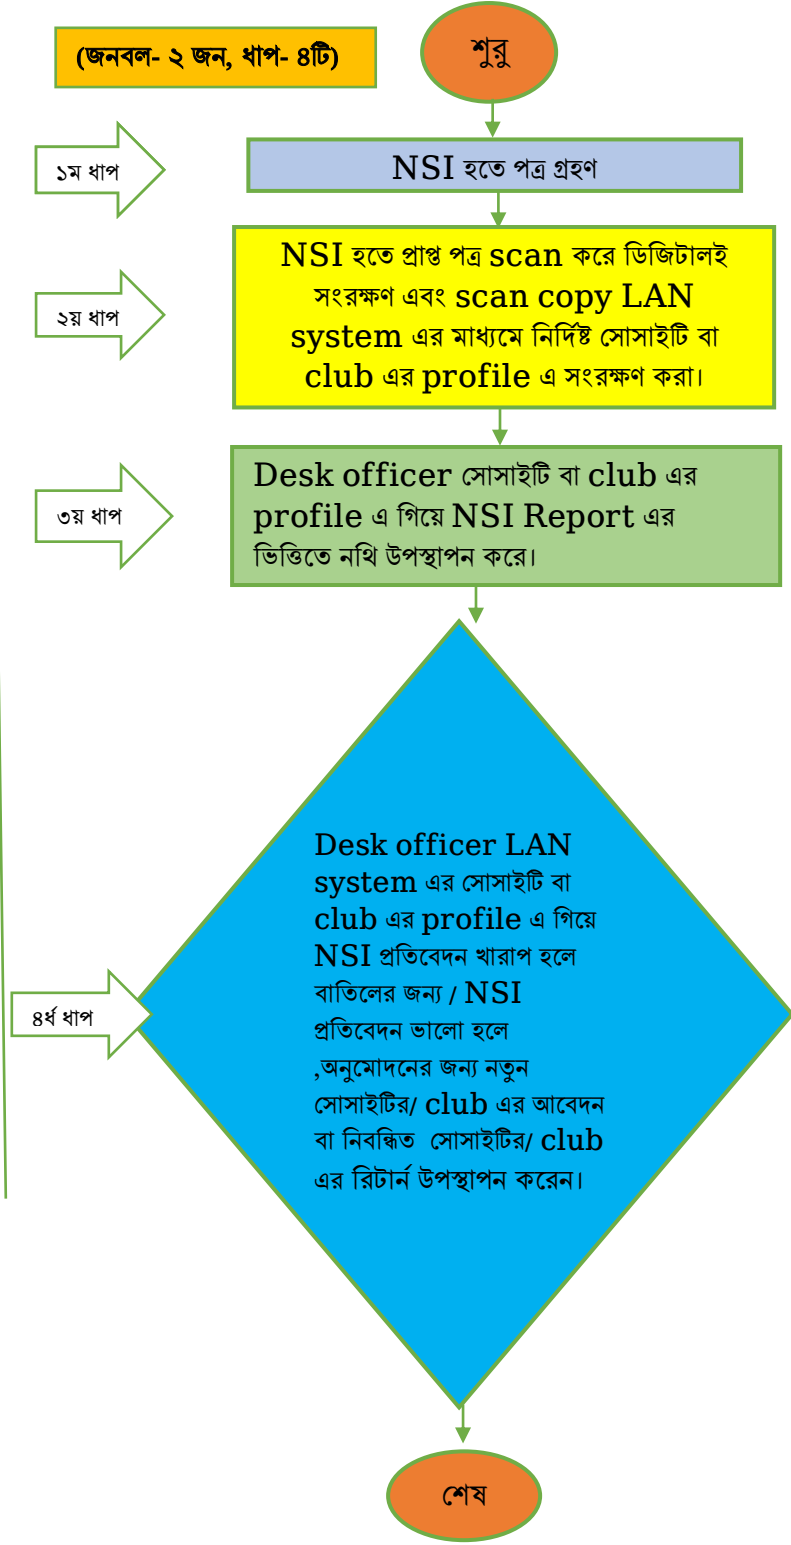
(জনবল- ২ জন, ধাপ- ৪টি)

শুরু

১ম ধাপ

NSI হতে পত্র গ্রহণ

২য় ধাপ

NSI হতে প্রাপ্ত পত্র scan করে ডিজিটালই সংরক্ষণ এবং scan copy LAN system এর মাধ্যমে নির্দিষ্ট সোসাইটি বা club এর profile এ সংরক্ষণ করা।

৩য় ধাপ

Desk officer সোসাইটি বা club এর profile এ গিয়ে NSI Report এর ভিত্তিতে নথি উপস্থাপন করে।

৪র্থ ধাপ

Desk officer LAN system এর সোসাইটি বা club এর profile এ গিয়ে NSI প্রতিবেদন খারাপ হলে বাতিলের জন্য / NSI প্রতিবেদন ভালো হলে ,অনুমোদনের জন্য নতুন সোসাইটির/ club এর আবেদন বা নিবন্ধিত সোসাইটির/ club এর রিটার্ন উপস্থাপন করেন।

শেষ